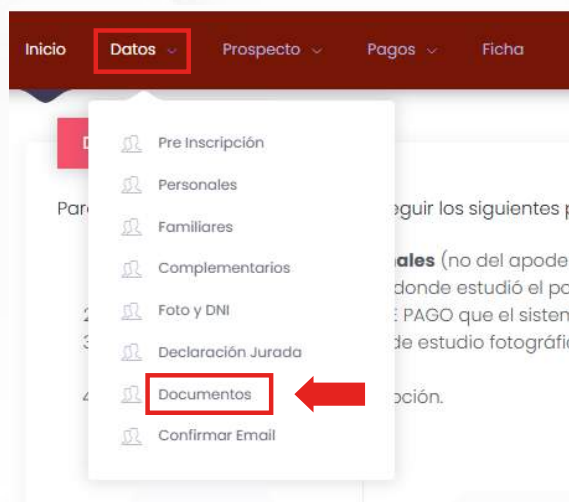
Inicio Datos Prospecto Pagos Ficha

Pre Inscripción
Personales
Familiares
Complementarios
Foto y DNI
Declaración Jurada
Documentos
Confirmar Email

D

Par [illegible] eguir los siguientes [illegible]

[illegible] ales (no del apode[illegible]
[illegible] donde estudió el po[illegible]
2 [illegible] E PAGO que el sisten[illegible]
3 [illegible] de estudio fotográfi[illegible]

4 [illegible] pción.